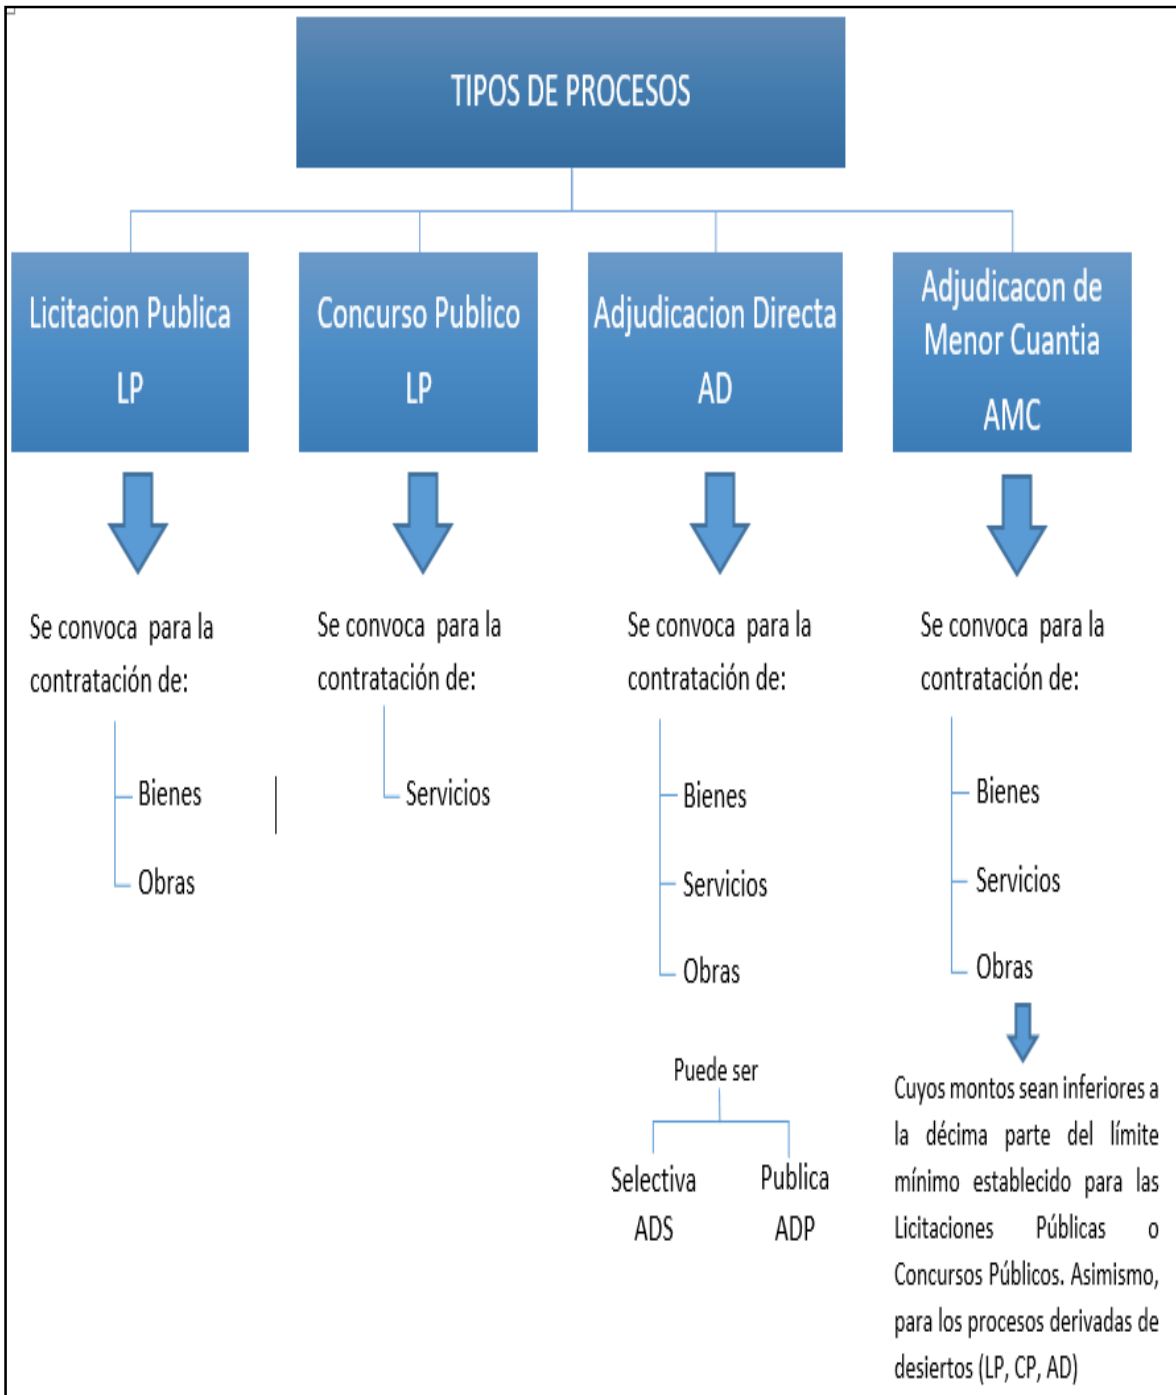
TIPOS DE PROCESOS

Licitacion Publica
LP

Concurso Publico
LP

Adjudicacion Directa
AD

Adjudicacon de Menor Cuantia
AMC

Se convoca para la contratación de:

Bienes

Obras

Se convoca para la contratación de:

Servicios

Se convoca para la contratación de:

Bienes

Servicios

Obras

Puede ser

Selectiva
ADS

Publica
ADP

Se convoca para la contratación de:

Bienes

Servicios

Obras

Cuyos montos sean inferiores a la décima parte del límite mínimo establecido para las Licitaciones Públicas o Concursos Públicos. Asimismo, para los procesos derivadas de desiertos (LP, CP, AD)